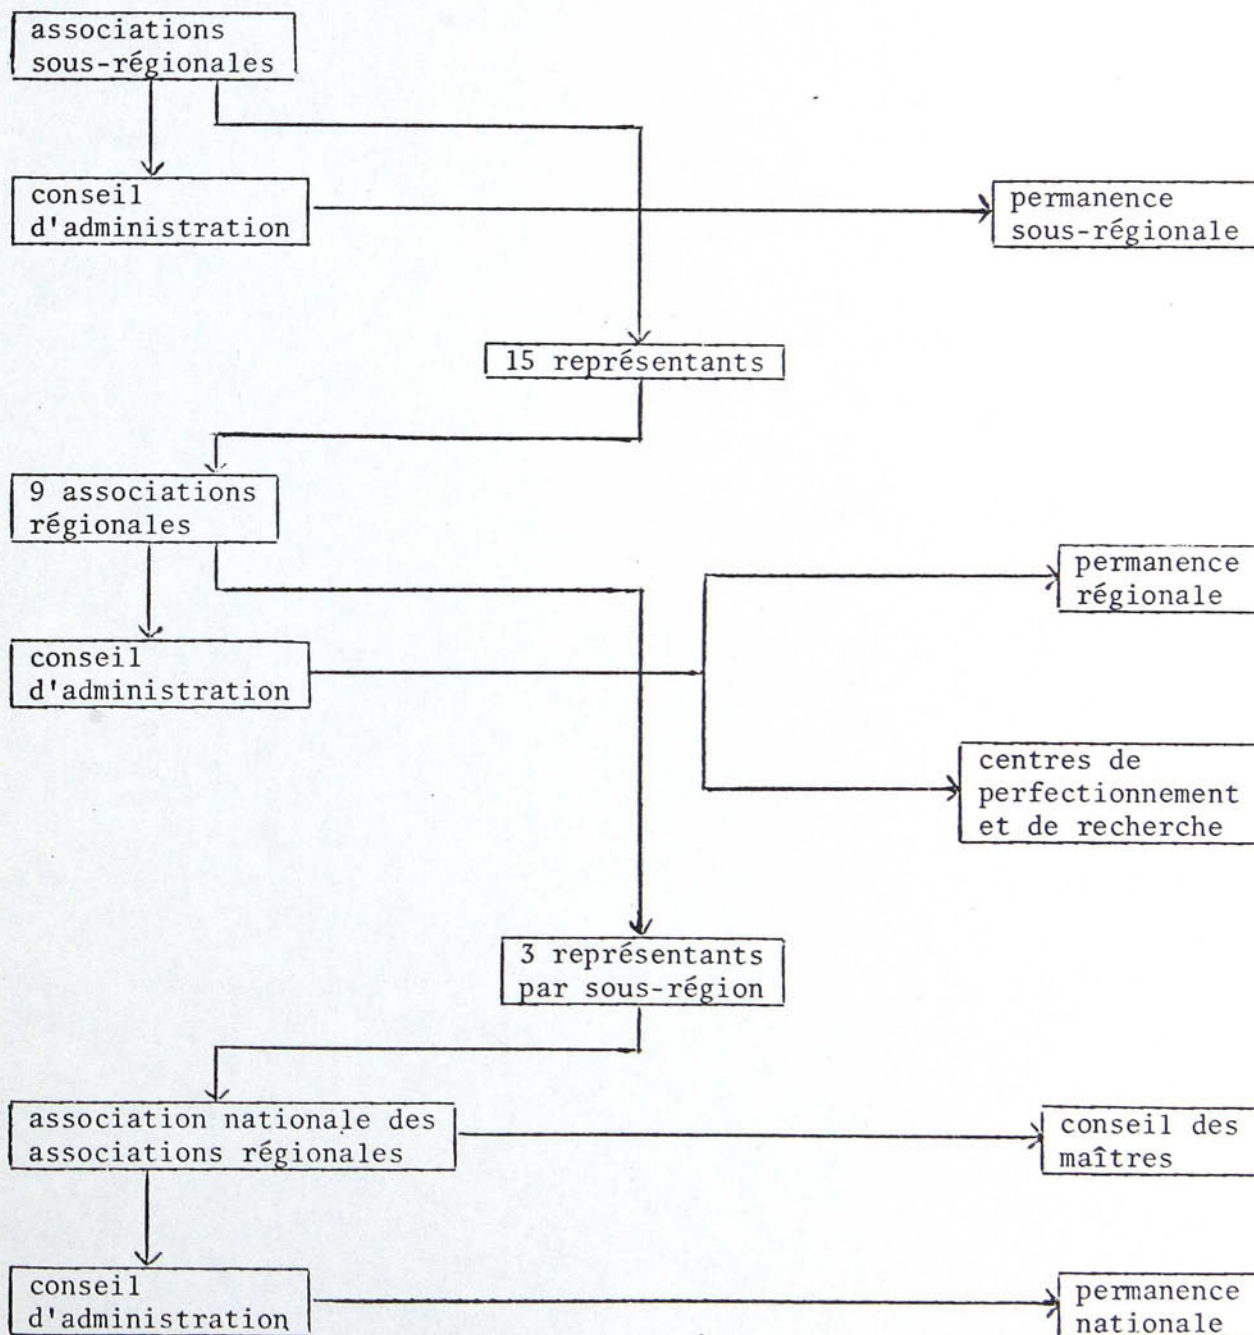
associations sous-régionales

conseil d'administration

permanence sous-régionale

15 représentants

9 associations régionales

permanence régionale

conseil d'administration

centres de perfectionnement et de recherche

3 représentants par sous-région

association nationale des associations régionales

conseil des maîtres

conseil d'administration

permanence nationale